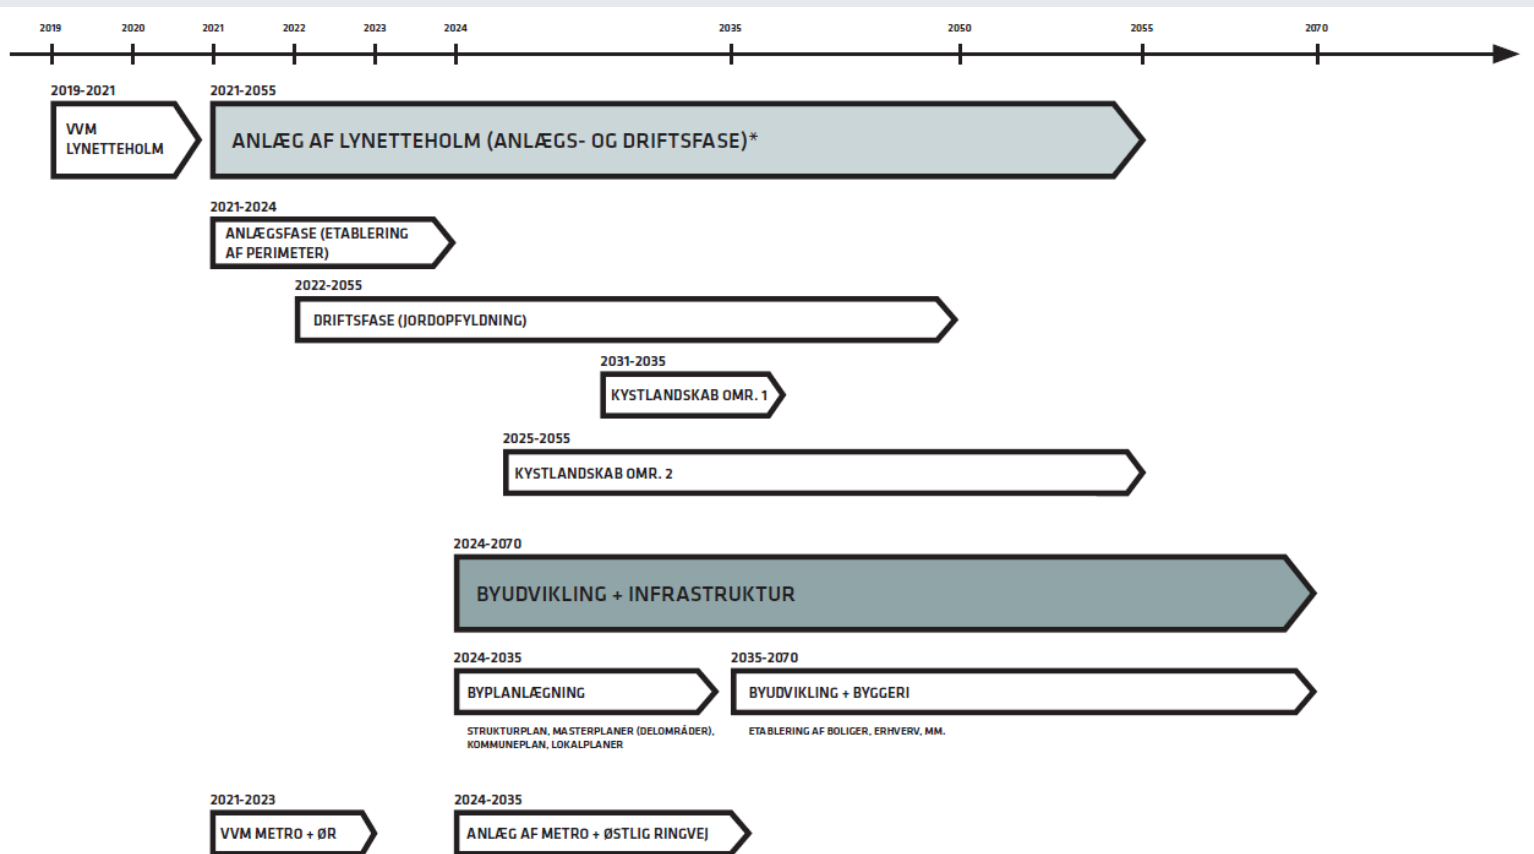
2019 2020 2021 2022 2023 2024 2035 2050 2055 2070

2019-2021
VVM LYNETTEHOLM

2021-2055
ANLÆG AF LYNETTEHOLM (ANLÆGS- OG DRIFTSFASE)*

2021-2024
ANLÆGSFASE (ETABLERING AF PERIMETER)

2022-2055
DRIFTSFASE (JORDOPFYLDNING)

2031-2035
KYSTLANDSKAB OMR. 1

2025-2055
KYSTLANDSKAB OMR. 2

2024-2070
BYUDVIKLING + INFRASTRUKTUR

2024-2035
BYPLANLÆGNING
STRUKTURPLAN, MASTERPLANER (DELOMRÅDER), KOMMUNEPLAN, LOKALPLANER

2035-2070
BYUDVIKLING + BYGGERI
ETABLERING AF BOLIGER, ERHVERV, MM.

2021-2023
VVM METRO + ØR

2024-2035
ANLÆG AF METRO + ØSTLIG RINGVEJ